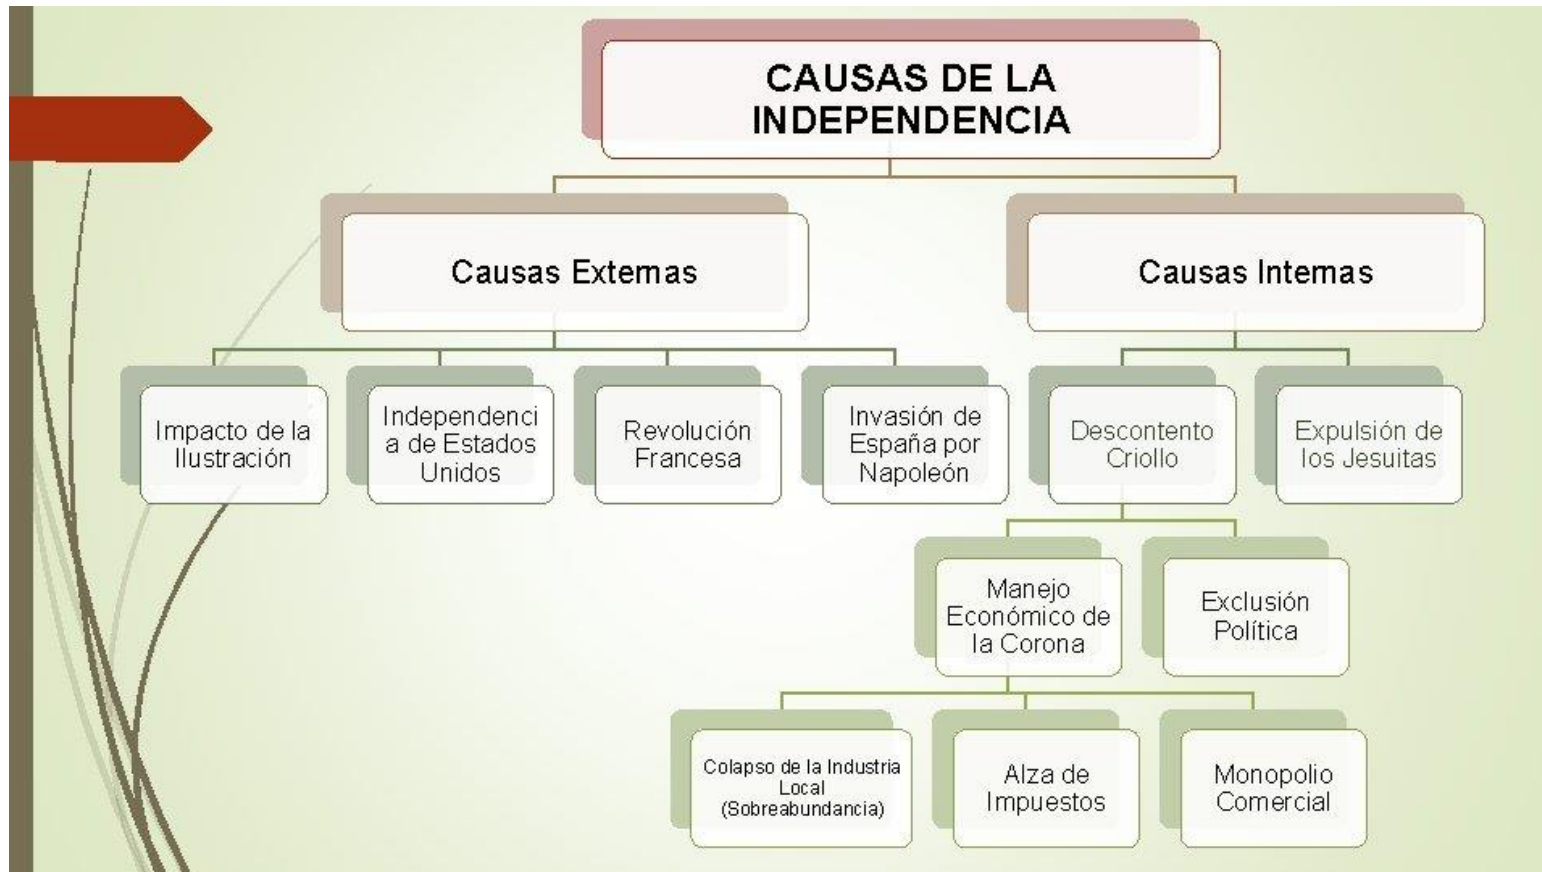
CAUSAS DE LA INDEPENDENCIA

Causas Externas

Causas Internas

Impacto de la Ilustración

Independenci a de Estados Unidos

Revolución Francesa

Invasión de España por Napoleón

Descontento Criollo

Expulsión de los Jesuitas

Manejo Económico de la Corona

Exclusión Política

Colapso de la Industria Local (Sobreabundancia)

Alza de Impuestos

Monopolio Comercial